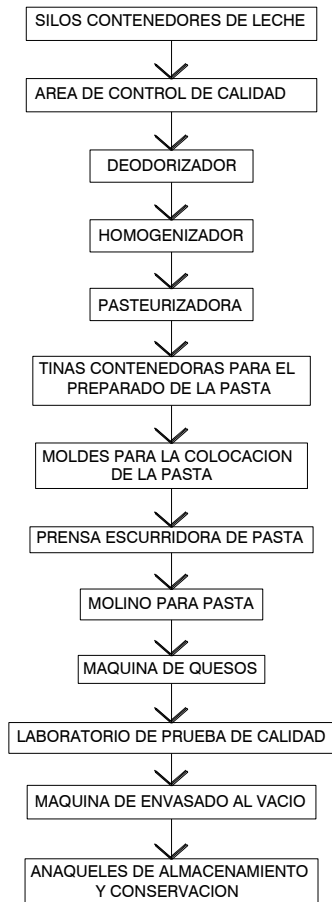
SILOS CONTENEDORES DE LECHE

AREA DE CONTROL DE CALIDAD

DEODORIZADOR

HOMOGENIZADOR

PASTEURIZADORA

TINAS CONTENEDORAS PARA EL PREPARADO DE LA PASTA

MOLDES PARA LA COLOCACION DE LA PASTA

PRENSA ESCURRIDORA DE PASTA

MOLINO PARA PASTA

MAQUINA DE QUESOS

LABORATORIO DE PRUEBA DE CALIDAD

MAQUINA DE ENVASADO AL VACIO

ANAQUELES DE ALMACENAMIENTO Y CONSERVACION